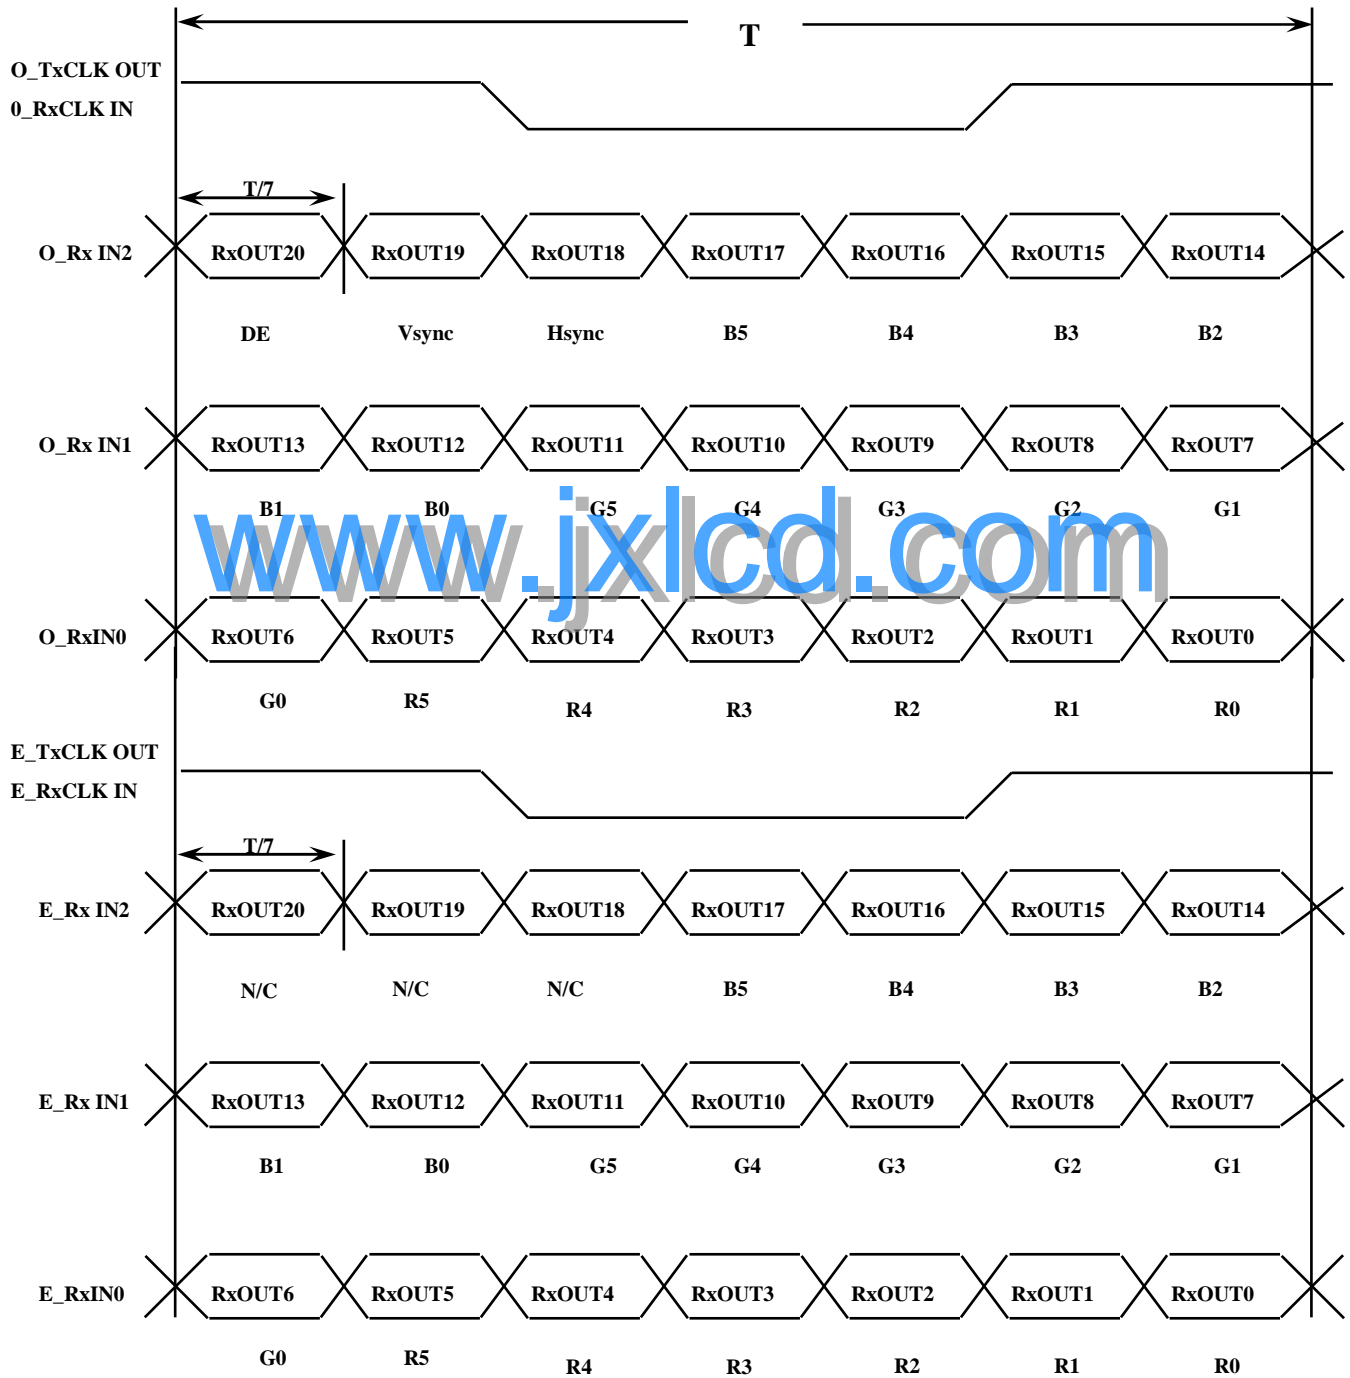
T

O_TxCLK OUT
0_RxCLK IN

T/7

O_Rx IN2 RxOUT20 RxOUT19 RxOUT18 RxOUT17 RxOUT16 RxOUT15 RxOUT14

DE Vsync Hsync B5 B4 B3 B2

O_Rx IN1 RxOUT13 RxOUT12 RxOUT11 RxOUT10 RxOUT9 RxOUT8 RxOUT7

B1 B0 G5 G4 G3 G2 G1

www.jxlcd.com

O_RxIN0 RxOUT6 RxOUT5 RxOUT4 RxOUT3 RxOUT2 RxOUT1 RxOUT0

G0 R5 R4 R3 R2 R1 R0

E_TxCLK OUT
E_RxCLK IN

T/7

E_Rx IN2 RxOUT20 RxOUT19 RxOUT18 RxOUT17 RxOUT16 RxOUT15 RxOUT14

N/C N/C N/C B5 B4 B3 B2

E_Rx IN1 RxOUT13 RxOUT12 RxOUT11 RxOUT10 RxOUT9 RxOUT8 RxOUT7

B1 B0 G5 G4 G3 G2 G1

E_RxIN0 RxOUT6 RxOUT5 RxOUT4 RxOUT3 RxOUT2 RxOUT1 RxOUT0

G0 R5 R4 R3 R2 R1 R0